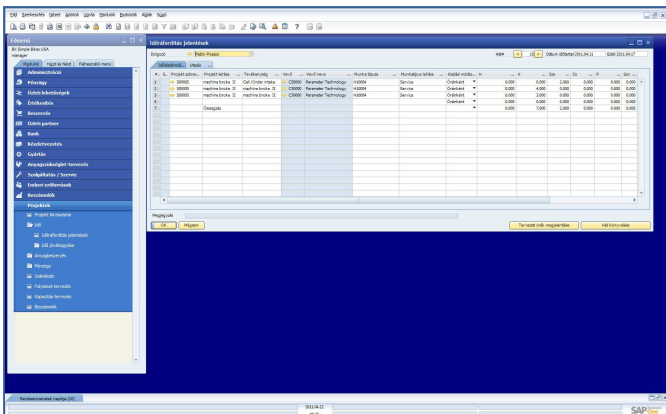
Fájl Szerkesztés Nézet Adatok Ugrás Modulok Eszközök Ablak Súgó

Főmenü
Bt Simple-Bikes USA
manager
Modulok Húzd és Ejtsd Felhasználói menü

Adminisztráció
Pénzügy
Üzleti lehetőségek
Értékesítés
Beszerzés
Üzleti partner
Bank
Készletvezetés
Gyártás
Anyagszükséglet-tervezés
Szolgáltatás / Szerviz
Emberi erőforrások
Beszámolók
Projektek
Projekt létrehozása
Idő
Időráfordítás jelentések
Idő jóváhagyása
Anyagjelentések
Pénzügy
Időkeretek
Folyamat-tervezés
Kapacitás-tervezés
Beszámolók

Időráfordítás jelentések
Dolgozó Fekler Rozalia
Hét 10 Dátum időtartam 2011.04.11 Eddig 2011.04.17

Időnaplózás Utazás

| #. | Projekt száma | Projekt leírás | Tevékenység | Vev.# | Vevő neve | Munkafajta | Munkafajta leírás | Kiadás módja | H | K | Sze | Cs | P | Szo |
|---|---|---|---|---|---|---|---|---|---|---|---|---|---|---|
| 1. | S00005 | machine broke II | Call / Order intake | C30000 | Parameter Technology | H10004 | Service | Óránként | 0,000 | 0,000 | 2,000 | 0,000 | 0,000 | 0,000 |
| 2. | S00005 | machine broke II | machine broke II | C30000 | Parameter Technology | H10004 | Service | Óránként | 0,000 | 4,000 | 0,000 | 0,000 | 0,000 | 0,000 |
| 3. | S00005 | machine broke II | machine broke II | C30000 | Parameter Technology | H10004 | Service | Óránként | 0,000 | 3,000 | 0,000 | 0,000 | 0,000 | 0,000 |
| 4. | | | | | | | | Óránként | 0,000 | 0,000 | 0,000 | 0,000 | 0,000 | 0,000 |
| 5. | | Összegzés | | | | | | | 0,000 | 7,000 | 2,000 | 0,000 | 0,000 | 0,000 |

Megjegyzés
OK Mégsem
Tervezett órák megjelenítése Heti könyvelése

Rendszerüzenetek naplója (30)
2011.04.22
SAP Business One